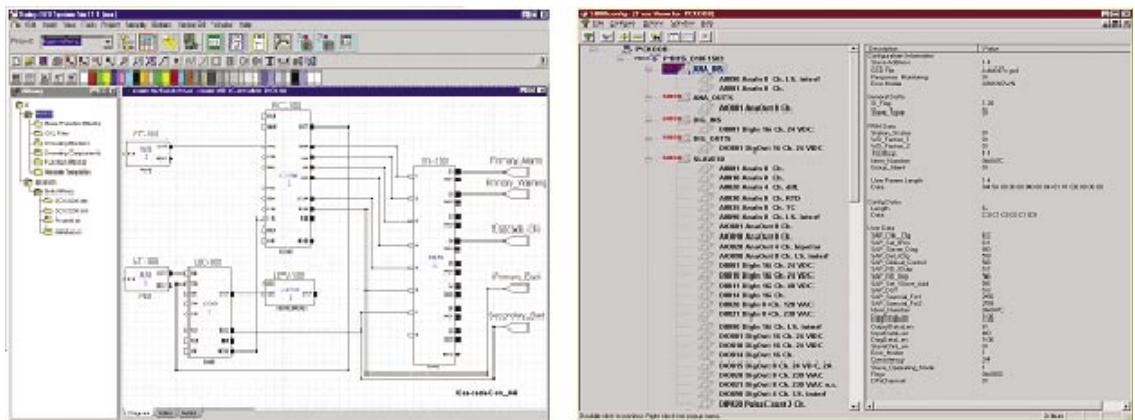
Project:

Primary_Alarm

Primary_Warning

Cascade_Ok

Primary_Bad

Secondary_Bad

Cascade-Con_AA

PCK000

PROFIS_DIM 1001

AI08 Analo 8 Ch. I.S. Intesf

AI08 Analo 8 Ch.

ANA_OUTS

AO08 AnaOut 8 Ch.

DIG_INS

DI08 Digin 16 Ch. 24 VDC

DIG_OUTS

DO08 DigOut 16 Ch. 24 VDC

SLAVE10

AI08 Analo 8 Ch.

AI08 Analo 8 Ch.

AI08 Analo 4 Ch. diff.

AI08 Analo 8 Ch. RTD

AI08 Analo 8 Ch. TC

AI08 Analo 8 Ch. I.S. Intesf

AO08 AnaOut 8 Ch.

AO08 AnaOut 8 Ch.

AO08 AnaOut 4 Ch. bipolar

AO08 AnaOut 8 Ch. I.S. Intesf

DI08 Digin 16 Ch. 24 VDC

DI08 Digin 16 Ch. 24 VDC

DI08 Digin 16 Ch. 48 VDC

DI08 Digin 16 Ch.

DI08 Digin 8 Ch. 120 VAC

DI08 Digin 8 Ch. 230 VAC

DI08 Digin 16 Ch. I.S. Intesf

DO08 DigOut 16 Ch. 24 VDC

DO08 DigOut 16 Ch. 24 VDC

DO08 DigOut 16 Ch.

DO08 DigOut 8 Ch. 24 VDC, 2A

DO08 DigOut 8 Ch. 230 VAC

DO08 DigOut 8 Ch. 230 VAC n.c.

DO08 DigOut 8 Ch. I.S. Intesf

DP08 PulseCount 2 Ch.

Description

Value